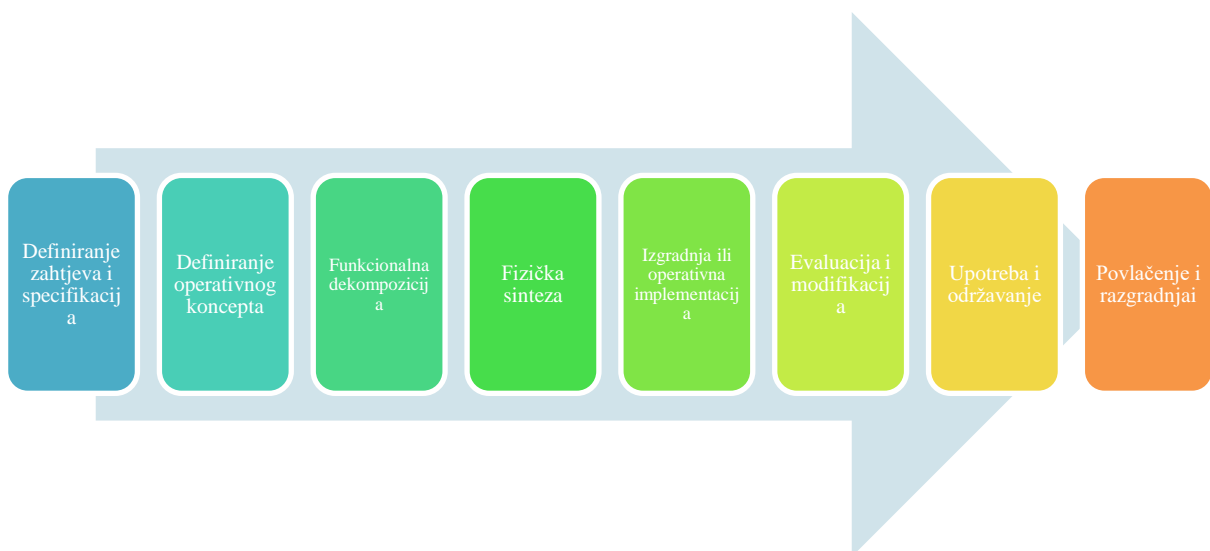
Definiranje zahtjeva i specifikacij a

Definiranje operativnog koncepta

Funkcionalna dekompozicij a

Fizička sinteza

Izgradnja ili operativna implementacij a

Evaluacija i modifikacij a

Upotreba i održavanje

Povlačenje i razgradnjai